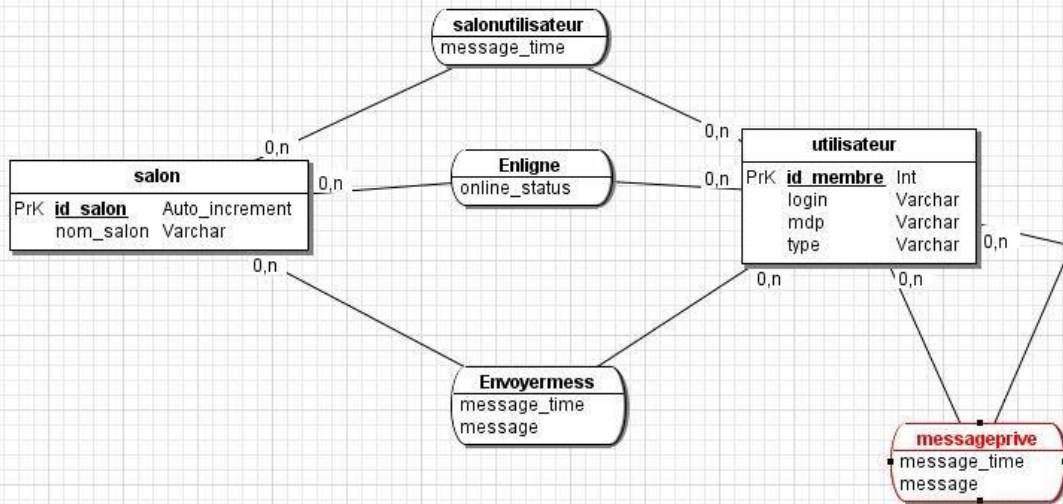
salonutilisateur
message_time

0,n

0,n

salon

| PrK | id_salon | Auto_increment |
|---|---|---|
| | nom_salon | Varchar |

0,n

Enligne
online_status

0,n

0,n

utilisateur

| PrK | id_membre | Int |
|---|---|---|
| | login | Varchar |
| | mdp | Varchar |
| | type | Varchar |

0,n

0,n

0,n

0,n

Envoyermess
message_time
message

messageprive
message_time
message